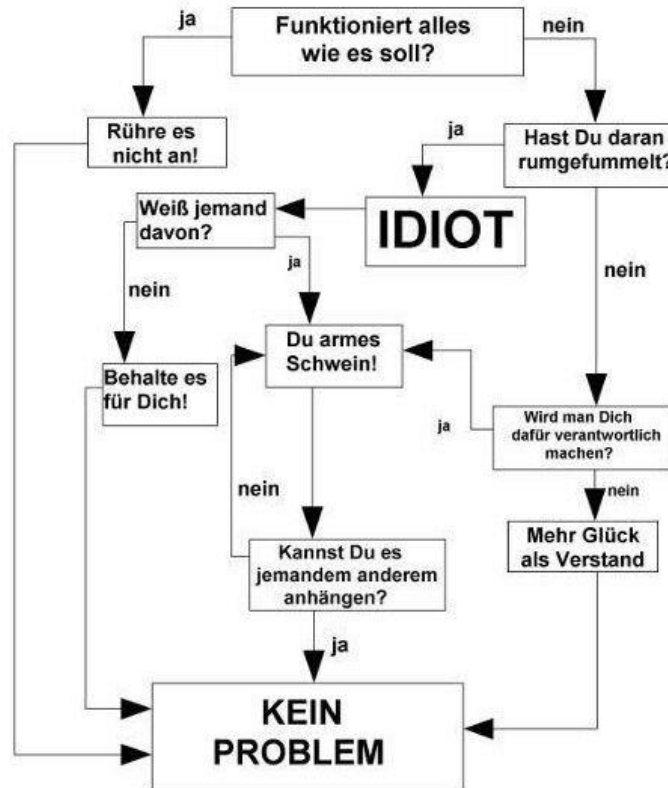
Funktioniert alles wie es soll?

ja

nein

Rühre es nicht an!

ja

Hast Du daran rumgefummelt?

Weiß jemand davon?

IDIOT

ja

nein

nein

Du armes Schwein!

Behalte es für Dich!

ja

Wird man Dich dafür verantwortlich machen?

nein

nein

Mehr Glück als Verstand

Kannst Du es jemandem anderem anhängen?

ja

KEIN PROBLEM